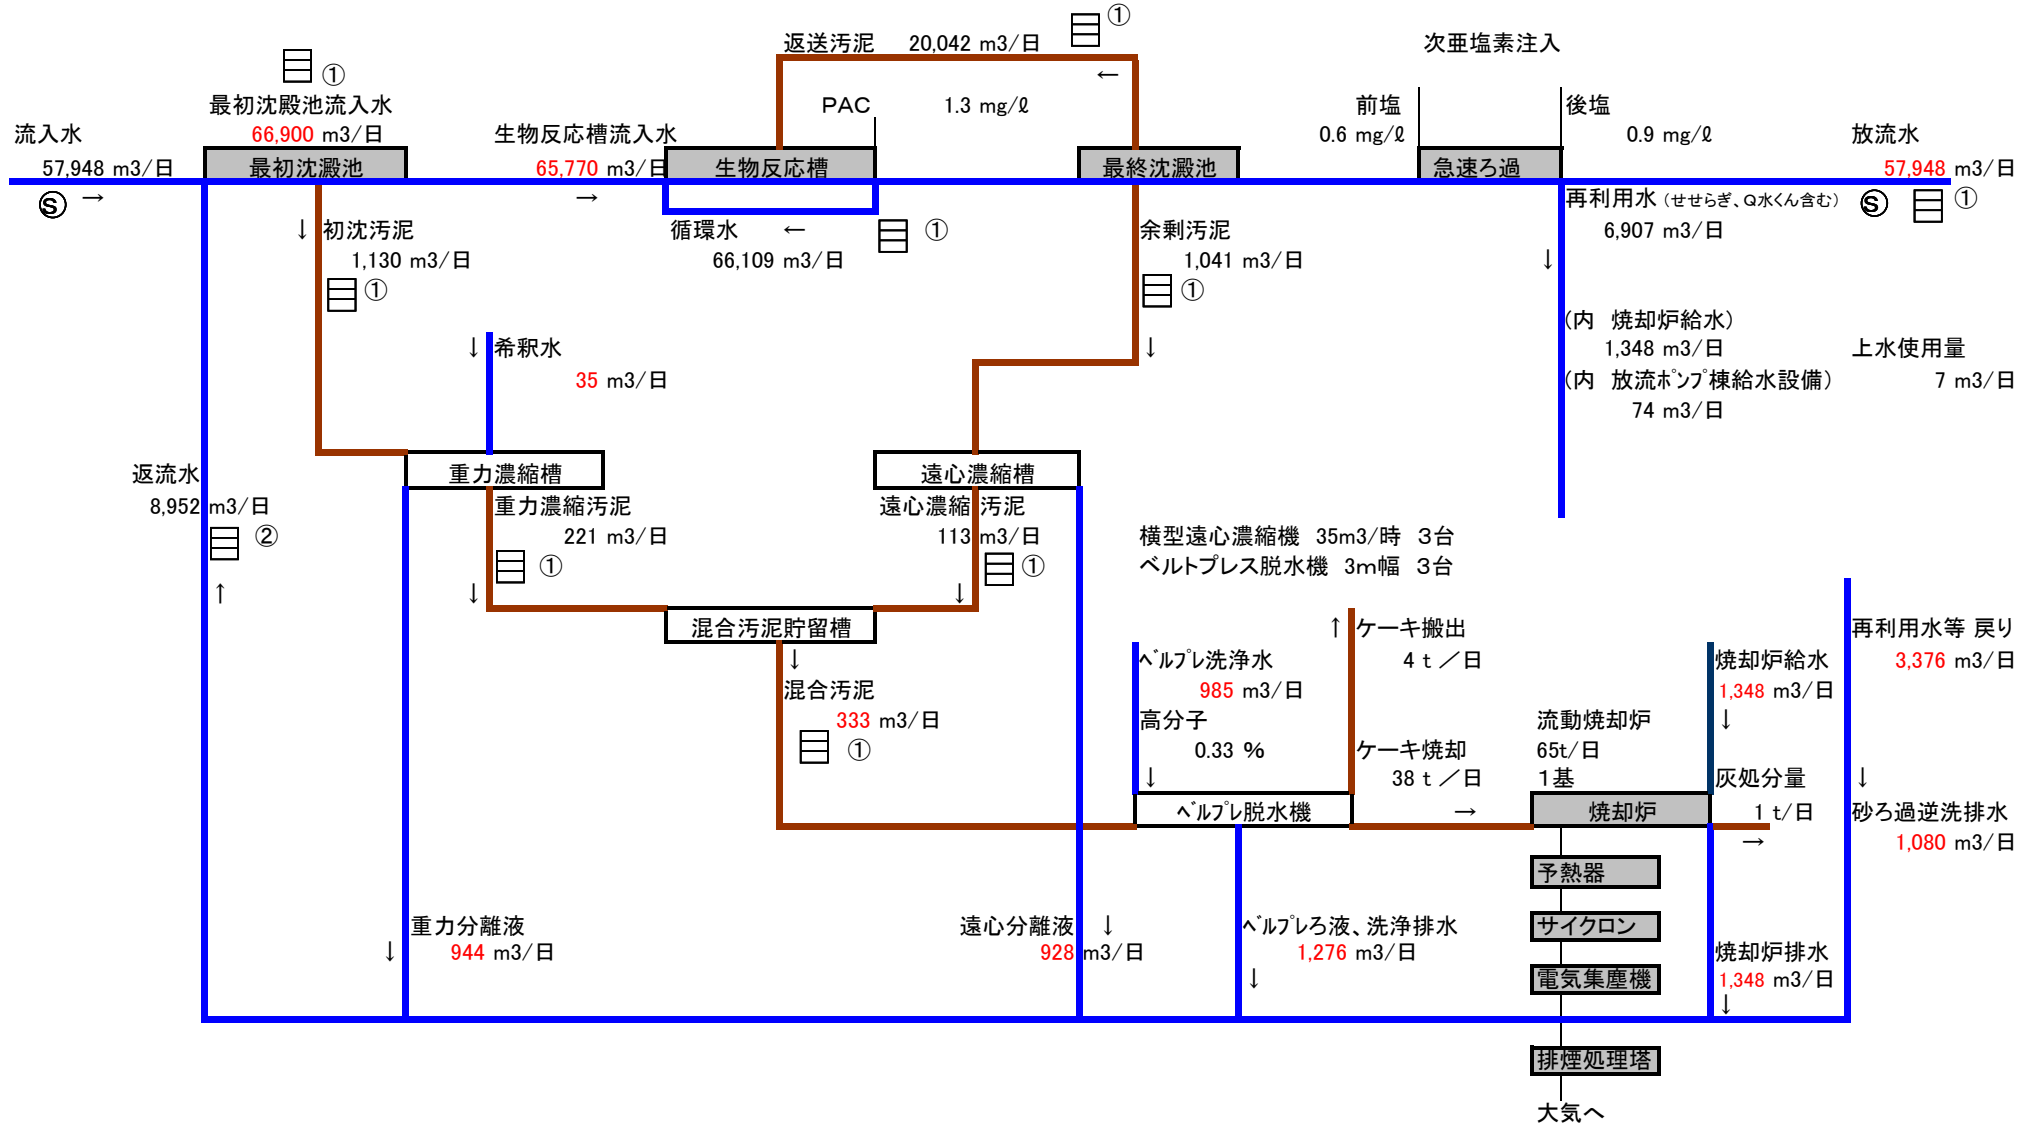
①
返送汚泥　20,042 m3/日
①
次亜塩素注入

最初沈殿池流入水
66,900 m3/日
流入水
57,948 m3/日
最初沈澱池
Ⓢ →

生物反応槽流入水
65,770 m3/日
→
生物反応槽

PAC　1.3 mg/ℓ
←
最終沈澱池

前塩
0.6 mg/ℓ
急速ろ過
後塩
0.9 mg/ℓ
放流水
57,948 m3/日

↓ 初沈汚泥
1,130 m3/日
①

循環水 ←
66,109 m3/日
①

余剰汚泥
1,041 m3/日
①
↓

再利用水（せせらぎ、Q水くん含む）
6,907 m3/日
Ⓢ ①
↓
（内　焼却炉給水）
1,348 m3/日
（内　放流ポンプ棟給水設備）
74 m3/日
上水使用量
7 m3/日

↓ 希釈水
35 m3/日

返流水
8,952 m3/日
②
↑

重力濃縮槽
重力濃縮汚泥
221 m3/日
①
↓

遠心濃縮槽
遠心濃縮汚泥
113 m3/日
①
↓

横型遠心濃縮機　35m3/時　3台
ベルトプレス脱水機　3m幅　3台

混合汚泥貯留槽
↓
混合汚泥
333 m3/日
①

↑ ケーキ搬出
4 t ／日

ベルプレ洗浄水
985 m3/日
高分子
0.33 %
↓

ケーキ焼却
38 t ／日
→
ベルプレ脱水機

流動焼却炉
65t/日
1基
焼却炉

焼却炉給水
1,348 m3/日
↓
灰処分量
1 t/日
→

再利用水等 戻り
3,376 m3/日
↓
砂ろ過逆洗排水
1,080 m3/日

予熱器
サイクロン
電気集塵機
排煙処理塔
大気へ

重力分離液
944 m3/日
↓

遠心分離液 ↓
928 m3/日

ベルプレろ液、洗浄排水
1,276 m3/日
↓

焼却炉排水
1,348 m3/日
↓